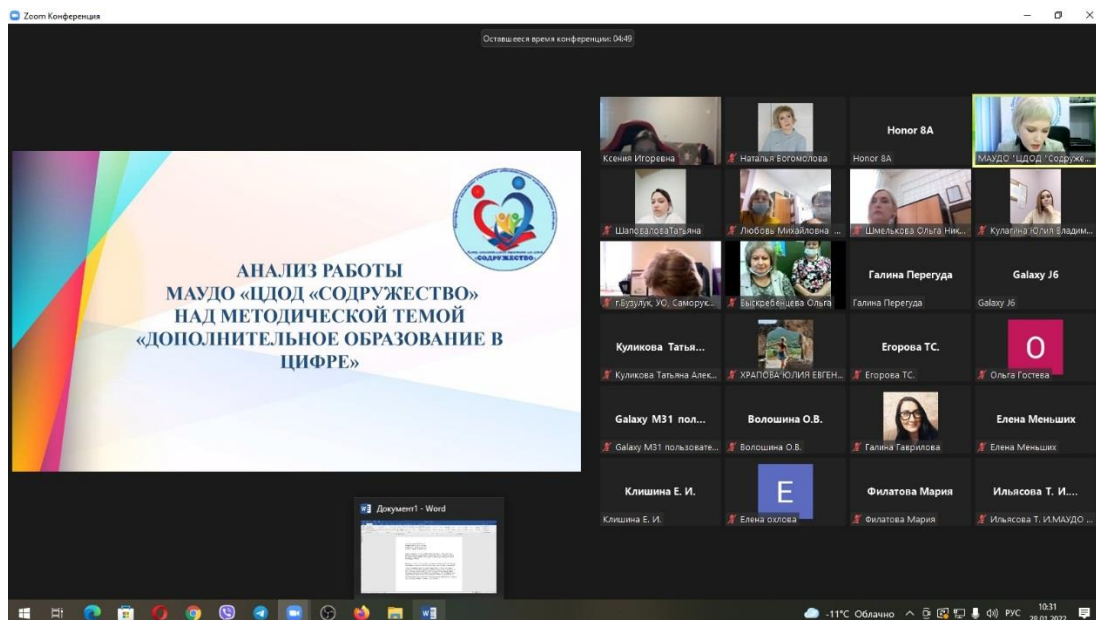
Zoom Конференция

Оставшееся время конференции: 04:49

СОДРУЖЕСТВО

АНАЛИЗ РАБОТЫ
МАУДО «ЦДОД «СОДРУЖЕСТВО»
НАД МЕТОДИЧЕСКОЙ ТЕМОЙ
«ДОПОЛНИТЕЛЬНОЕ ОБРАЗОВАНИЕ В ЦИФРЕ»

Ксения Игоревна
Наталья Богомолова
Honor 8A
Honor 8A
МАУДО "ЦДОД "Содруже...
ШаповаловаТатьяна
Любовь Михайловна ...
Шмелькова Ольга Ник...
Кулагина Юлия Владим...
г.Бузулук, УО, Саморук...
Быкребенцева Ольга
Галина Перегуда
Галина Перегуда
Galaxy J6
Galaxy J6
Куликова Татья...
Куликова Татьяна Алек...
ХРАПОВА ЮЛИЯ ЕВГЕН...
Егорова ТС.
Егорова ТС.
O
Ольга Гостева
Galaxy M31 пол...
Galaxy M31 пользовате...
Волошина О.В.
Волошина О.В.
Галина Гаврилова
Елена Меньших
Елена Меньших
Клишина Е. И.
Клишина Е. И.
E
Елена охлова
Филатова Мария
Филатова Мария
Ильясова Т. И....
Ильясова Т. И.МАУДО ...

Документ1 - Word

-11°C Облачно РУС 10:31 28.01.2022